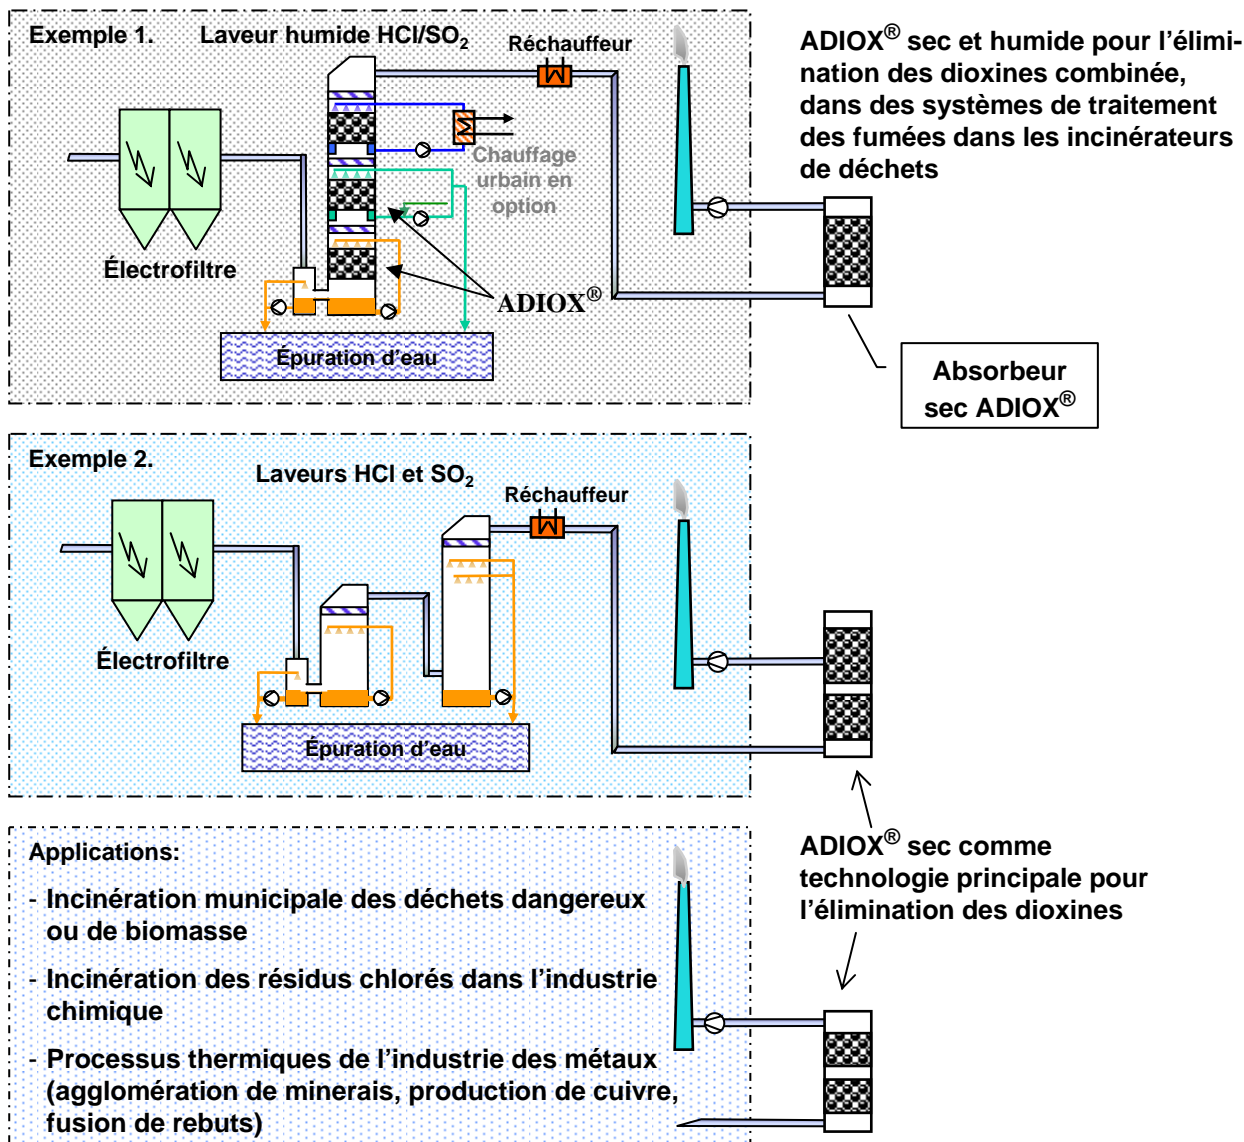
Exemple 1. Laveur humide HCl/SO$_2$

Réchauffeur

Chauffage urbain en option

Électrofiltre

ADIOX®

Épuration d'eau

ADIOX® sec et humide pour l'élimination des dioxines combinée, dans des systèmes de traitement des fumées dans les incinérateurs de déchets

Absorbeur sec ADIOX®

Exemple 2.

Laveurs HCl et SO$_2$

Réchauffeur

Électrofiltre

Épuration d'eau

ADIOX® sec comme technologie principale pour l'élimination des dioxines

Applications:

- Incinération municipale des déchets dangereux ou de biomasse

- Incinération des résidus chlorés dans l'industrie chimique

- Processus thermiques de l'industrie des métaux (agglomération de minerais, production de cuivre, fusion de rebuts)